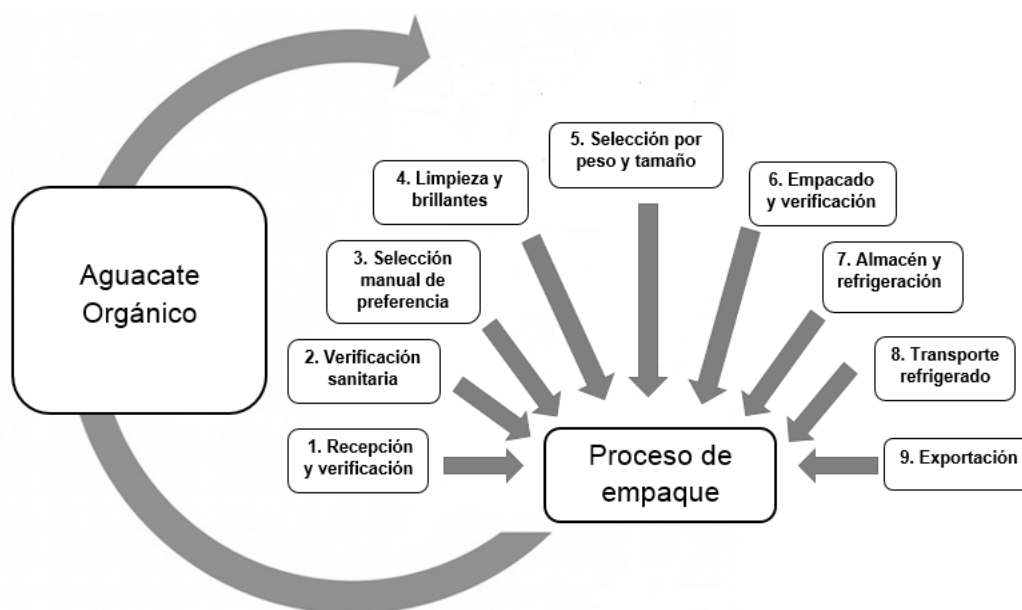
Aguacate Orgánico

1. Recepción y verificación

2. Verificación sanitaria

3. Selección manual de preferencia

4. Limpieza y brillantes

5. Selección por peso y tamaño

6. Empacado y verificación

7. Almacén y refrigeración

8. Transporte refrigerado

9. Exportación

Proceso de empaque